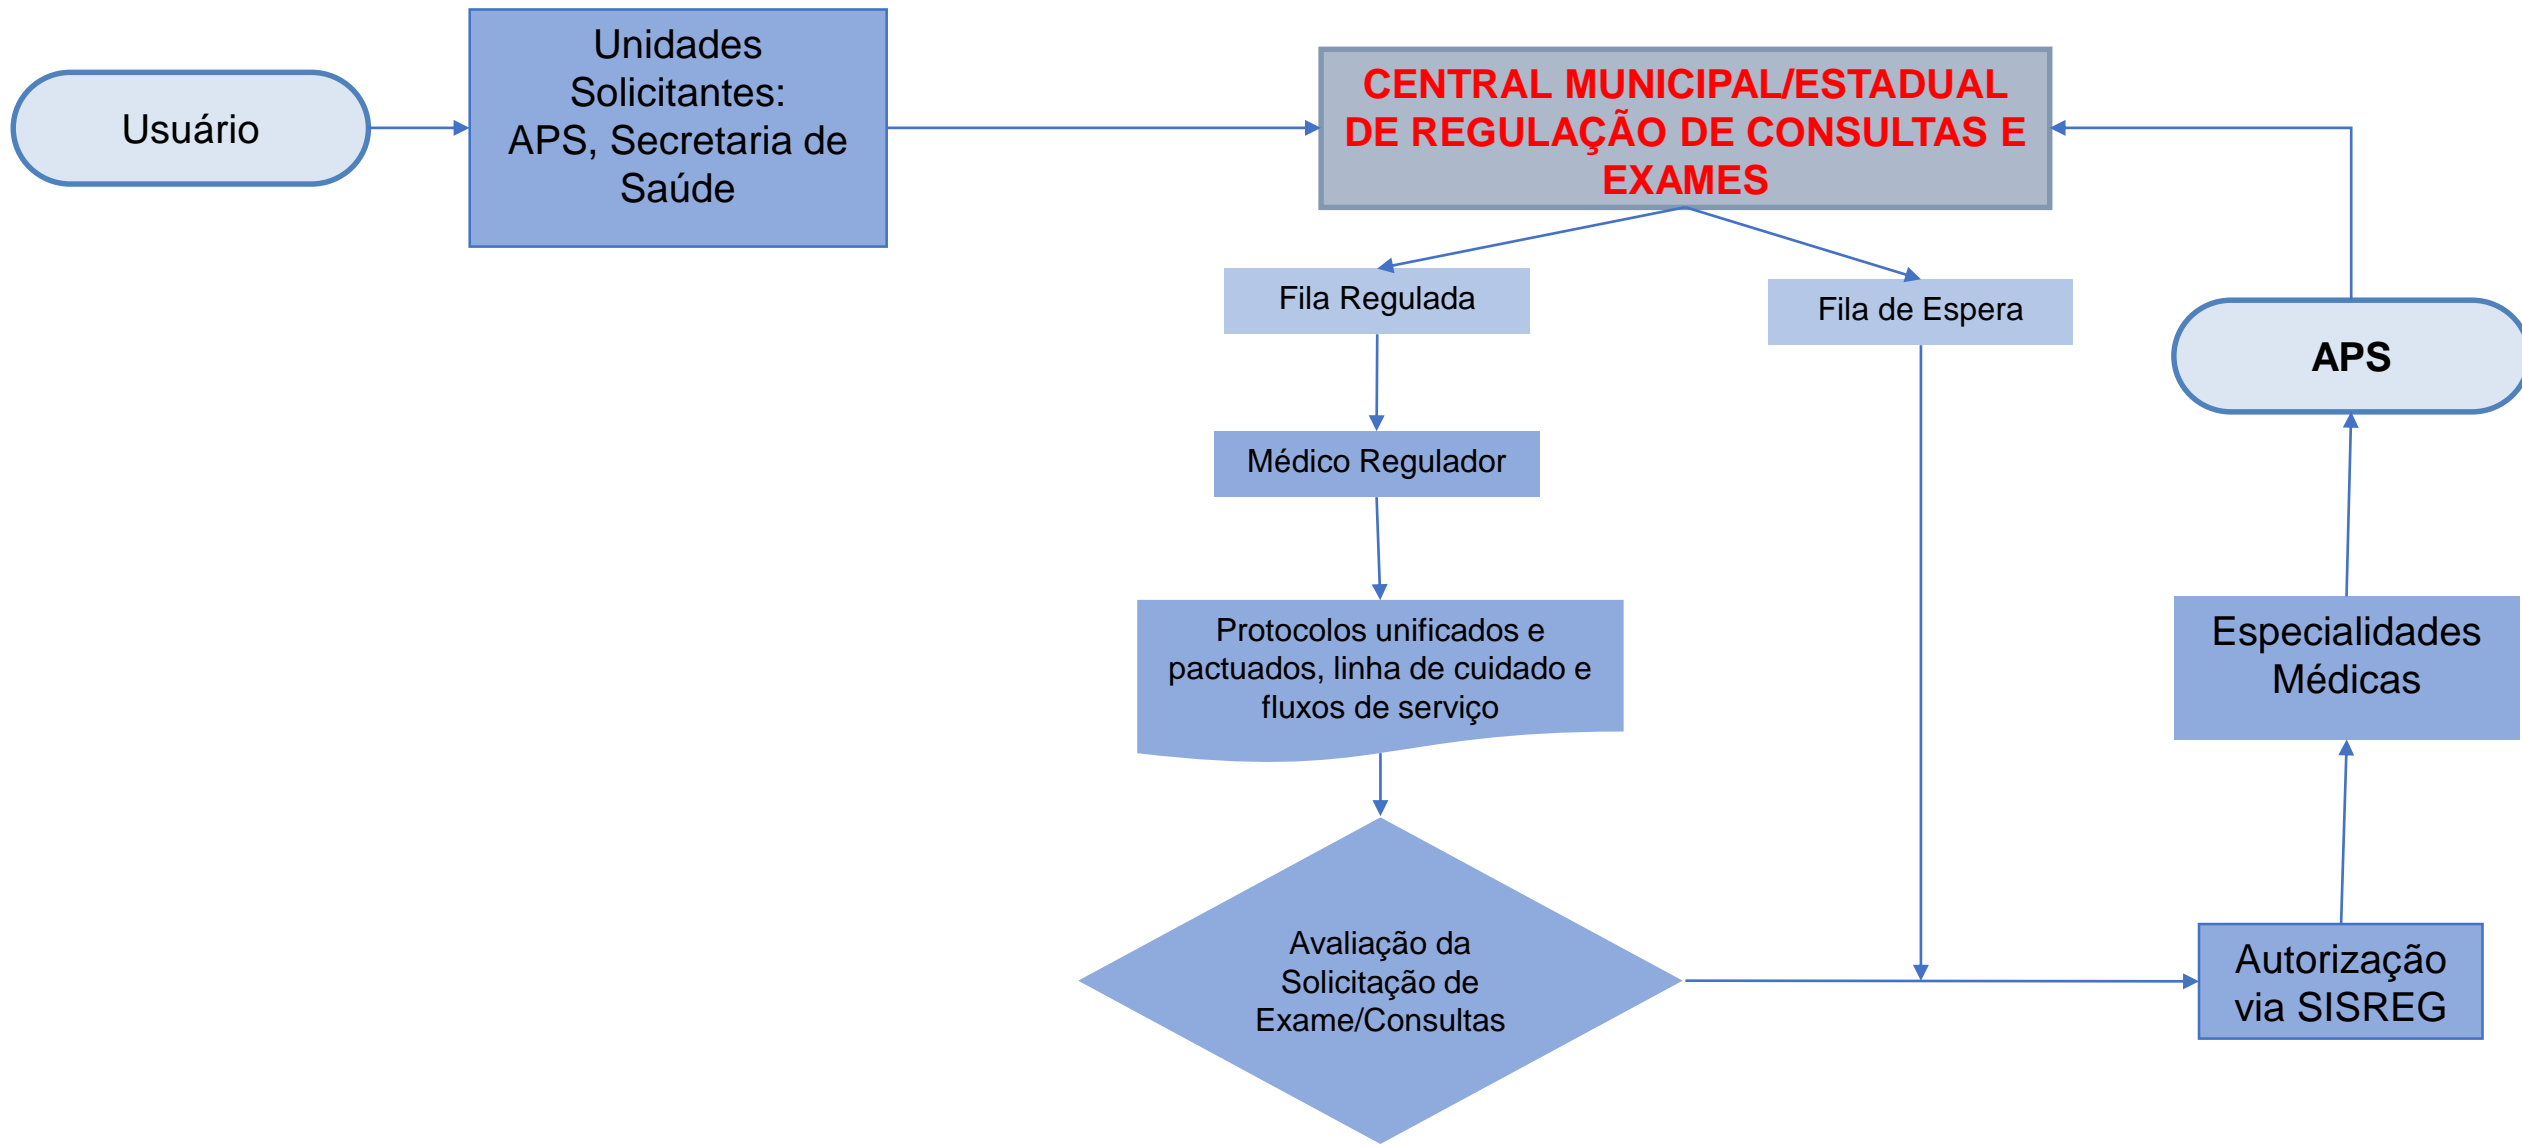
Usuário

Unidades Solicitantes: APS, Secretaria de Saúde

CENTRAL MUNICIPAL/ESTADUAL DE REGULAÇÃO DE CONSULTAS E EXAMES

Fila Regulada

Fila de Espera

APS

Médico Regulador

Protocolos unificados e pactuados, linha de cuidado e fluxos de serviço

Especialidades Médicas

Avaliação da Solicitação de Exame/Consultas

Autorização via SISREG